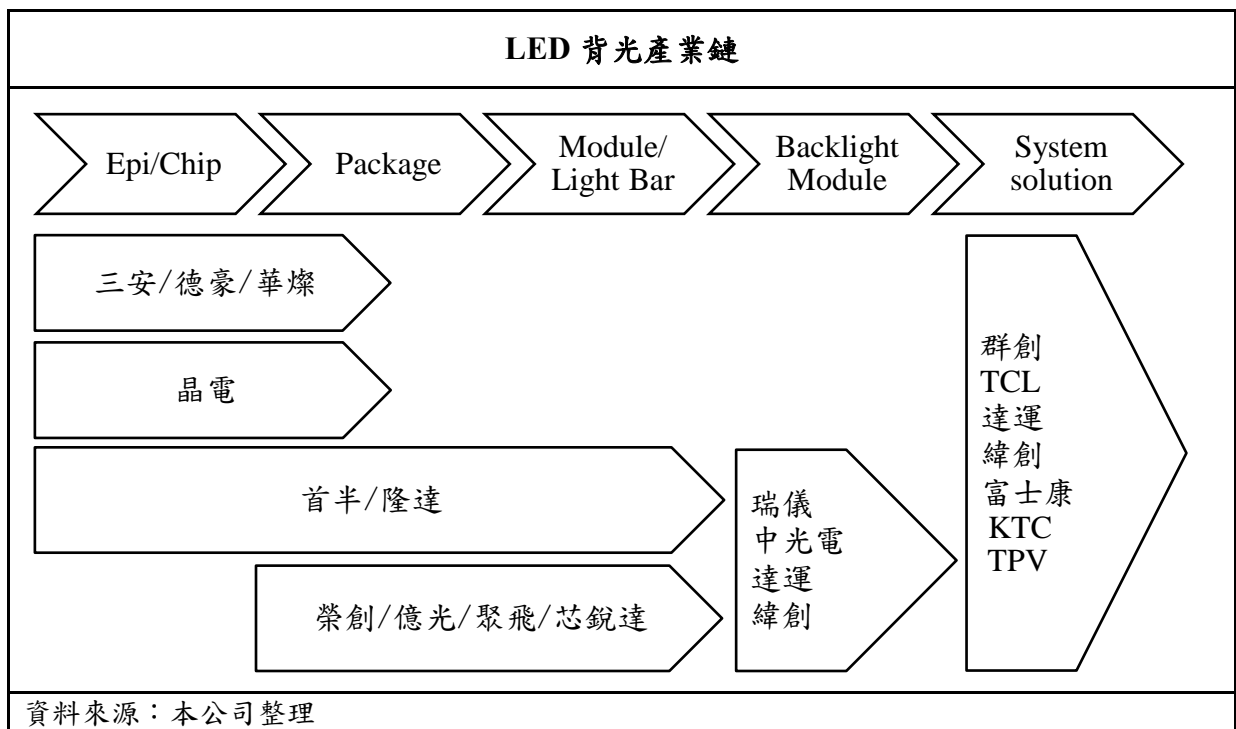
LED 背光產業鏈

Epi/Chip

Package

Module/ Light Bar

Backlight Module

System solution

三安/德豪/華燦

晶電

首半/隆達

榮創/億光/聚飛/芯銳達

瑞儀
中光電
達運
緯創

群創
TCL
達運
緯創
富士康
KTC
TPV

資料來源：本公司整理